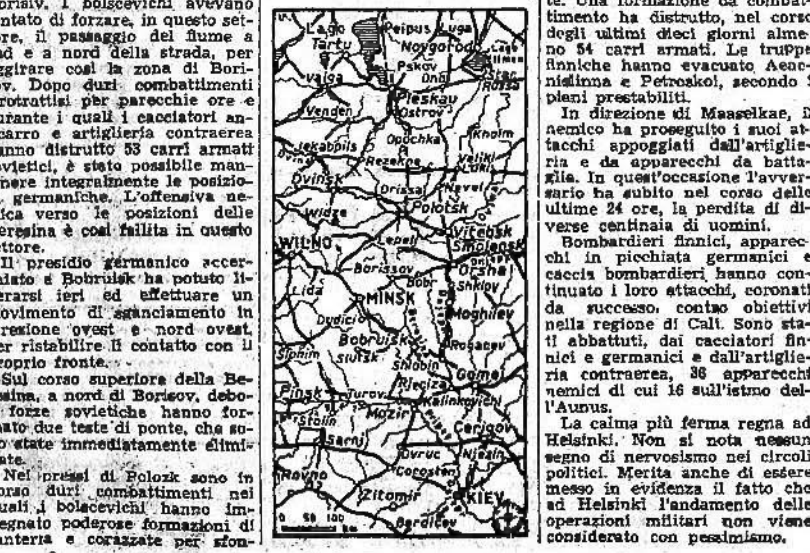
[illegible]oriav. I bolscevichi avevano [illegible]ntato di forzare, in questo set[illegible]ore, il passaggio del fiume a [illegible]d e a nord della strada, per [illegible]ggirare così la zona di Bori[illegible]ov. Dopo duri combattimenti protrattisi per parecchie ore e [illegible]urante i quali i cacciatori an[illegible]carro e artiglieria contraerea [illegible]anno distrutto 53 carri armati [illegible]ovietici, è stato possibile man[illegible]nere integralmente le posizio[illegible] germaniche. L'offensiva ne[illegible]ica verso le posizioni delle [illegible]eresina è così fallita in questo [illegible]ttore.

Il presidio germanico accer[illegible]iato a Bobruisk ha potuto li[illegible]erarsi ieri ed effettuare un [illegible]ovimento di sganciamento in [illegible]rezione ovest e nord ovest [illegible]er ristabilire il contatto con il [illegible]roprio fronte.

Sul corso superiore della Be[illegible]sina, a nord di Borisov, debo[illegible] forze sovietiche hanno for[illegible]ato due teste di ponte, che so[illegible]o state immediatamente elimi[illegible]ate.

Nei pressi di Polozk sono in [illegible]orso duri combattimenti nei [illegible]uali i bolscevichi hanno im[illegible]egnato poderose formazioni di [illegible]nteria e corazzate per sfon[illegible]

Lago Peipus Luga Tartu Novgorod Pskov Dno Valga Pleskau Ostrov Staraja Russa Venden Opochka Kholm Jekabpils Rezekne Veliki Luki Dvinsk Drissa Nevel Polotsk Widze Vitebsk Wilno Lepel Smolensk Borissov Orsha Lida Bobr Shklov MINSK Mogilev Dzerzinsk Dudici Bobruisk Slonim Slutsk Rogacev Shlobin Gomel Pinsk Turov Rjeciza Kalinkovichi Stolin Mozir Cerigov Sarni Ovruc Njesin Rovno Corosten Zitomir KIEV Berdicev 0 50 100

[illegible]te. Una formazione da combat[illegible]timento ha distrutto, nel cors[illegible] degli ultimi dieci giorni alme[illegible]no 54 carri armati. Le trupp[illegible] finniche hanno evacuato Aenc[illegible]nislinna e Petroskoi, secondo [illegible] piani prestabiliti.

In direzione di Maaselkae, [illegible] nemico ha proseguito i suoi at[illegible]tacchi appoggiati dall'artiglie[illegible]ria e da apparecchi da batta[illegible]glia. In quest'occasione l'avver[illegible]sario ha subito nel corso delle ultime 24 ore, la perdita di di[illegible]verse centinaia di uomini.

Bombardieri finnici, apparec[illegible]chi in picchiata germanici e caccia bombardieri hanno con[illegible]tinuato i loro attacchi, coronati da successo, contro obiettivi nella regione di Cali. Sono sta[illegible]ti abbattuti, dai cacciatori fin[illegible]nici e germanici e dall'artiglie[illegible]ria contraerea, 36 apparecchi nemici di cui 16 sull'istmo del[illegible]l'Aunus.

La calma più ferma regna ad Helsinki. Non si nota nessun segno di nervosismo nei circoli politici. Merita anche di essere messo in evidenza il fatto che ad Helsinki l'andamento delle operazioni militari non viene considerato con pessimismo.